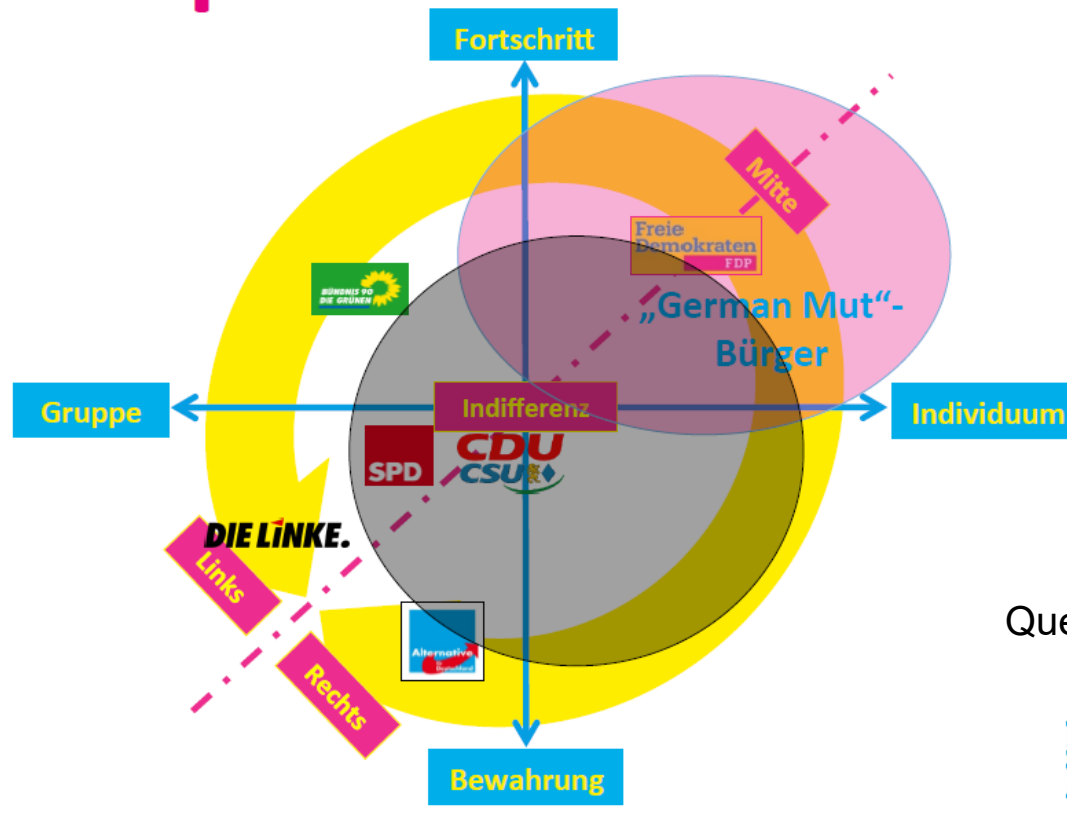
Fortschritt

Mitte

Freie Demokraten FDP

BÜNDNIS 90 DIE GRÜNEN

„German Mut"-Bürger

Gruppe

Indifferenz

Individuum

SPD

CDU

CSU

DIE LINKE.

Links

Que

Alternative für Deutschland

Rechts

Bewahrung